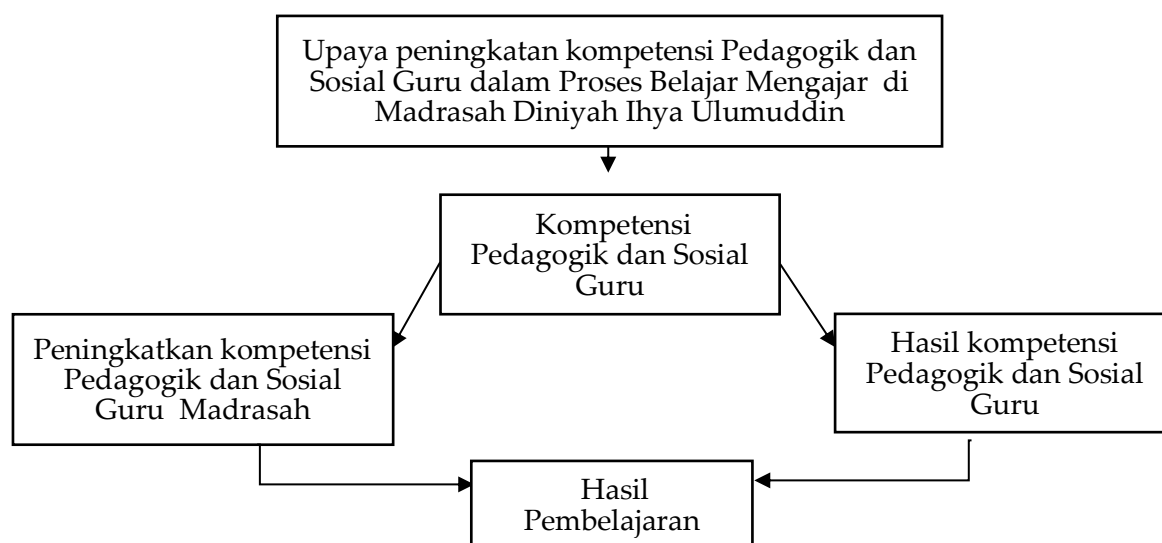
Upaya peningkatan kompetensi Pedagogik dan Sosial Guru dalam Proses Belajar Mengajar di Madrasah Diniyah Ihya Ulumuddin

Kompetensi Pedagogik dan Sosial Guru

Peningkatkan kompetensi Pedagogik dan Sosial Guru Madrasah

Hasil kompetensi Pedagogik dan Sosial Guru

Hasil Pembelajaran